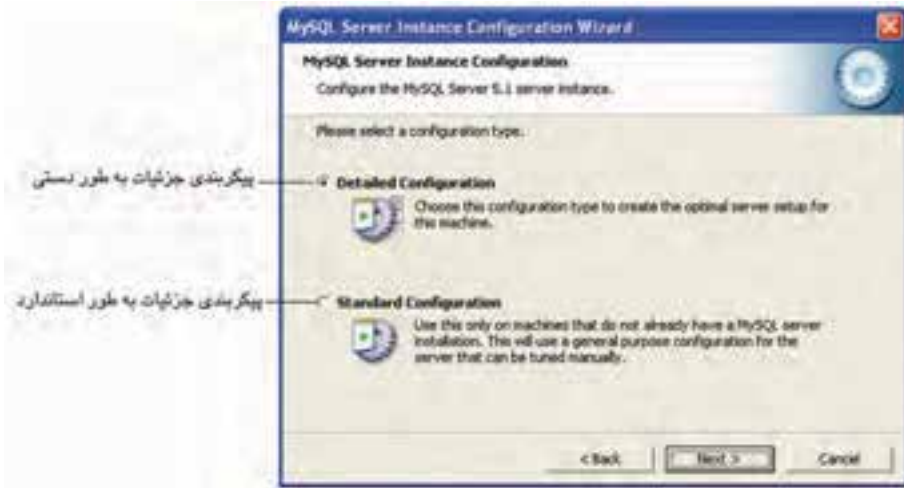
MySQL Server Instance Configuration Wizard

MySQL Server Instance Configuration

Configure the MySQL Server 5.1 server instance.

Please select a configuration type.

پیکربندی جزئیات به طور دستی

Detailed Configuration

Choose this configuration type to create the optimal server setup for this machine.

پیکربندی جزئیات به طور استاندارد

Standard Configuration

Use this only on machines that do not already have a MySQL server installation. This will use a general purpose configuration for the server that can be tuned manually.

< Back

Next >

Cancel